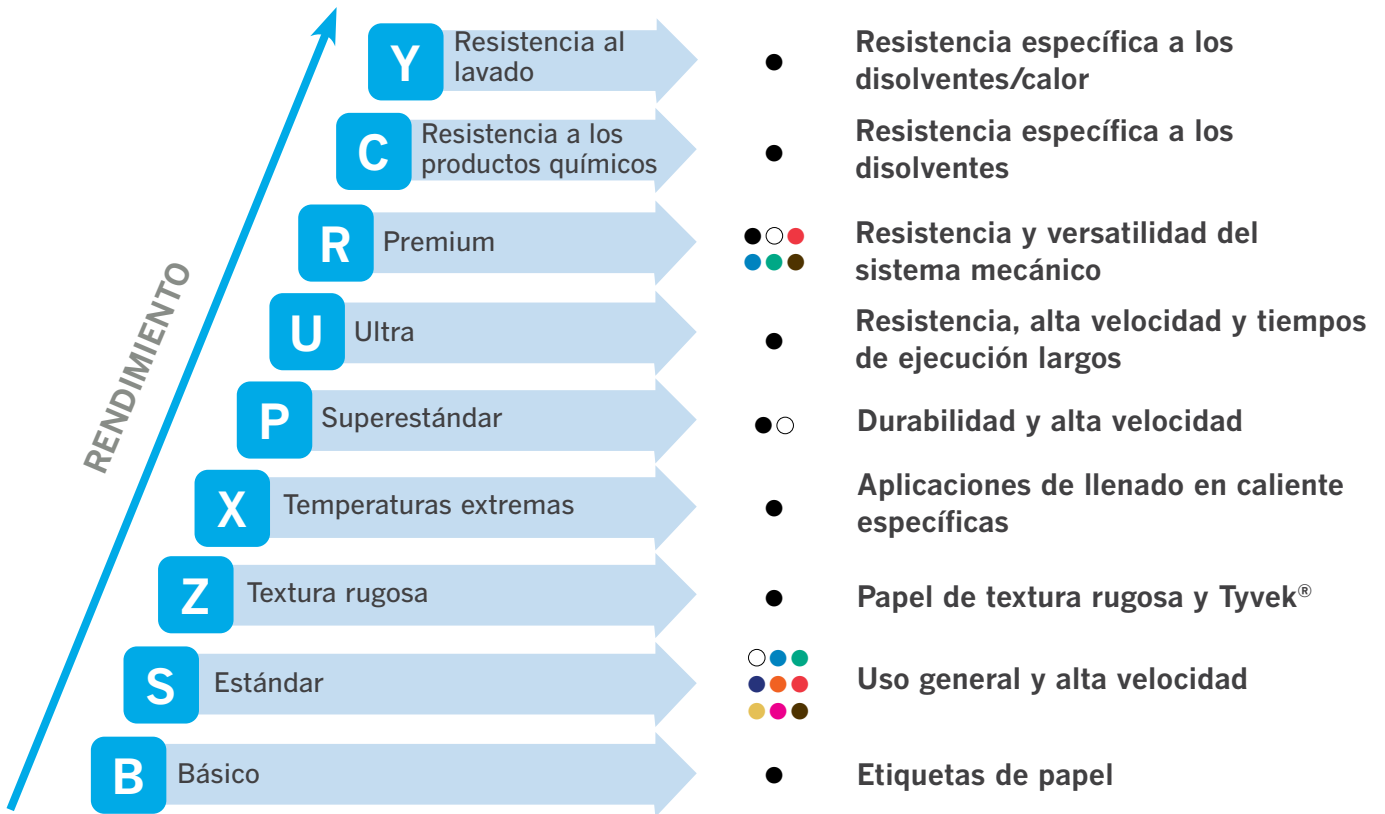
RENDIMIENTO

Y Resistencia al lavado
Resistencia específica a los disolventes/calor

C Resistencia a los productos químicos
Resistencia específica a los disolventes

R Premium
Resistencia y versatilidad del sistema mecánico

U Ultra
Resistencia, alta velocidad y tiempos de ejecución largos

P Superestándar
Durabilidad y alta velocidad

X Temperaturas extremas
Aplicaciones de llenado en caliente específicas

Z Textura rugosa
Papel de textura rugosa y Tyvek®

S Estándar
Uso general y alta velocidad

B Básico
Etiquetas de papel